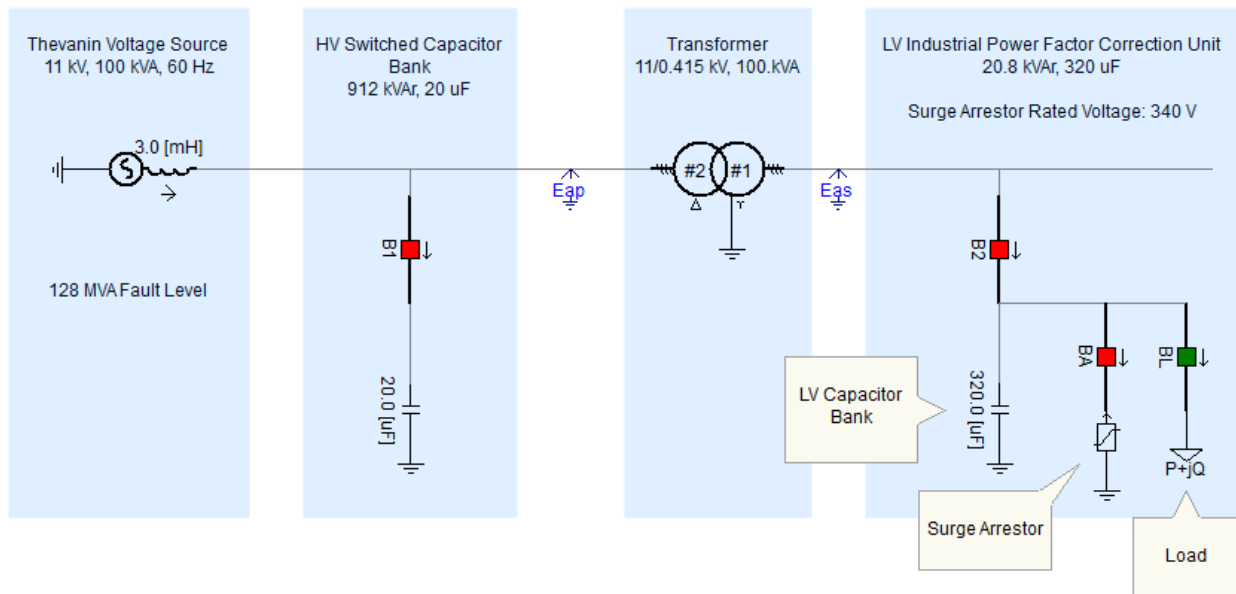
Thevanin Voltage Source
11 kV, 100 kVA, 60 Hz

3.0 [mH]

128 MVA Fault Level

HV Switched Capacitor Bank
912 kVAr, 20 uF

B1

20.0 [uF]

Eap

Transformer
11/0.415 kV, 100.kVA

#2 #1

Eas

LV Industrial Power Factor Correction Unit
20.8 kVAr, 320 uF

Surge Arrestor Rated Voltage: 340 V

B2

BA

BL

320.0 [uF]

LV Capacitor Bank

P+jQ

Surge Arrestor

Load